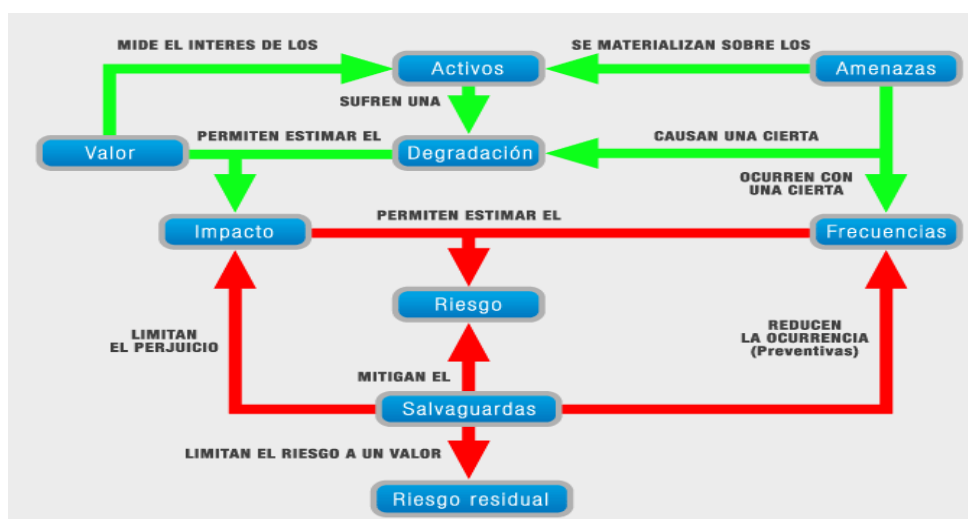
MIDE EL INTERES DE LOS

Activos

SE MATERIALIZAN SOBRE LOS

Amenazas

SUFREN UNA

Valor

PERMITEN ESTIMAR EL

Degradación

CAUSAN UNA CIERTA

OCURREN CON UNA CIERTA

Impacto

PERMITEN ESTIMAR EL

Frecuencias

Riesgo

LIMITAN EL PERJUICIO

REDUCEN LA OCURRENCIA (Preventivas)

MITIGAN EL

Salvaguardas

LIMITAN EL RIESGO A UN VALOR

Riesgo residual